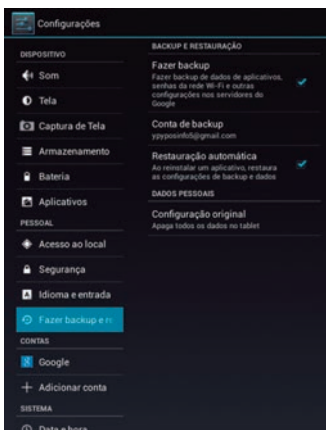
Configurações

DISPOSITIVO

Som

Tela

Captura de Tela

Armazenamento

Bateria

Aplicativos

PESSOAL

Acesso ao local

Segurança

Idioma e entrada

Fazer backup e r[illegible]

CONTAS

Google

Adicionar conta

SISTEMA

Data e hora

BACKUP E RESTAURAÇÃO

Fazer backup
Fazer backup de dados de aplicativos, senhas da rede Wi-Fi e outras configurações nos servidores do Google

Conta de backup
ypyposinfo5@gmail.com

Restauração automática
Ao reinstalar um aplicativo, restaura as configurações de backup e dados

DADOS PESSOAIS

Configuração original
Apaga todos os dados no tablet